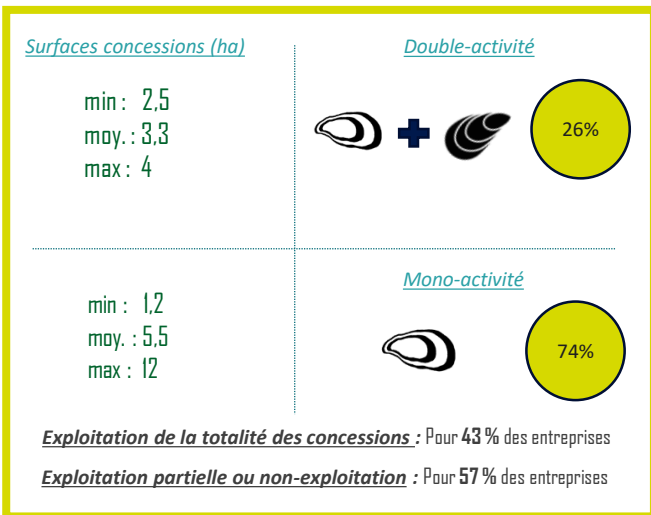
Surfaces concessions (ha)

min : 2,5
moy. : 3,3
max : 4

Double-activité

26%

min : 1,2
moy. : 5,5
max : 12

Mono-activité

74%

Exploitation de la totalité des concessions : Pour **43 %** des entreprises

Exploitation partielle ou non-exploitation : Pour **57 %** des entreprises